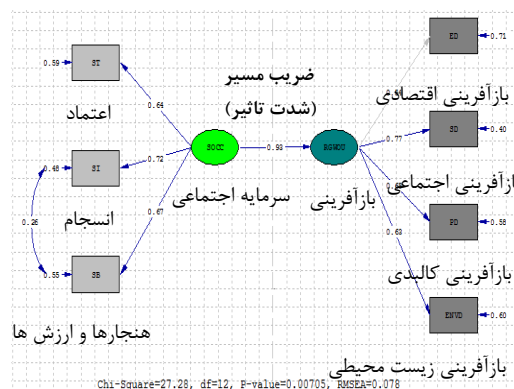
0.59 ST
اعتماد
0.64
ضریب مسیر
(شدت تاثیر)
ED 0.71
بازآفرینی اقتصادی
0.77
SD 0.40
0.48 SI
0.72
SOCC
0.98
REGNOU
سرمایه اجتماعی
بازآفرینی
بازآفرینی اجتماعی
0.26
انسجام
0.67
PD 0.58
0.68
0.55 SB
بازآفرینی کالبدی
ENVD 0.60
هنجارها و ارزش ها
بازآفرینی زیست محیطی
Chi-Square=27.28, df=12, P-value=0.00705, RMSEA=0.078